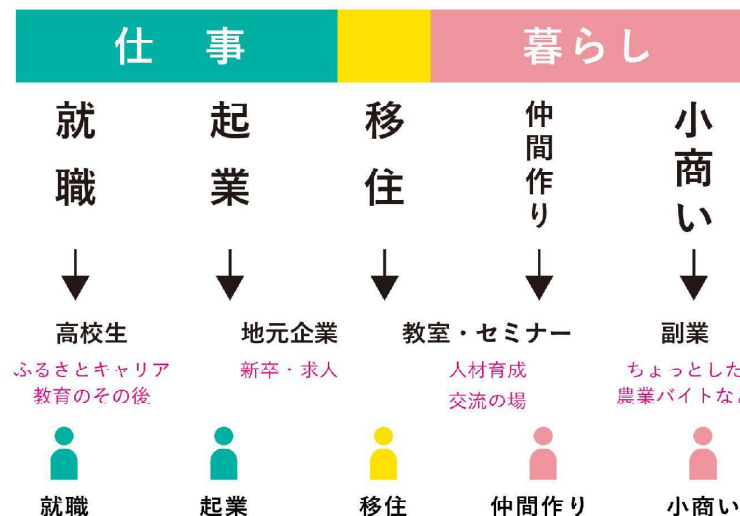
仕　事　　暮らし

就職　起業　移住　仲間作り　小商い

高校生
ふるさとキャリア教育のその後

地元企業
新卒・求人

教室・セミナー
人材育成
交流の場

副業
ちょっとした
農業バイトな

就職　起業　移住　仲間作り　小商い